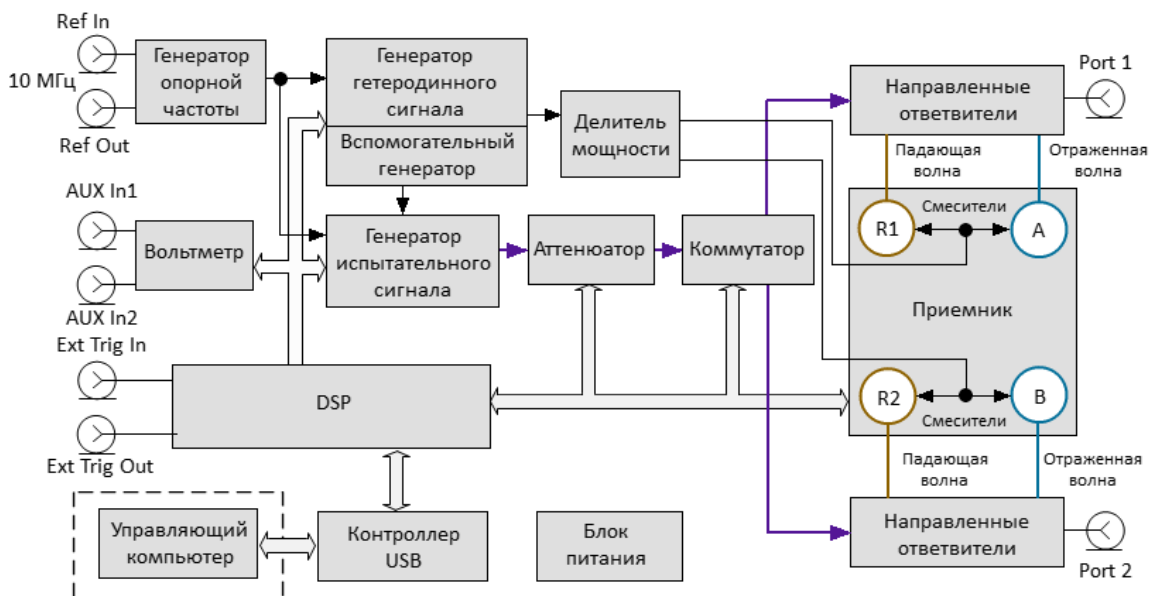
Ref In

10 МГц

Ref Out

Генератор опорной частоты

Генератор гетеродинного сигнала

Вспомогательный генератор

Делитель мощности

Направленные ответвители

Port 1

Падающая волна

Отраженная волна

AUX In1

Вольтметр

AUX In2

Генератор испытательного сигнала

Аттенюатор

Коммутатор

R1

Смесители

A

Приемник

Ext Trig In

DSP

R2

Смесители

B

Ext Trig Out

Падающая волна

Отраженная волна

Управляющий компьютер

Контроллер USB

Блок питания

Направленные ответвители

Port 2